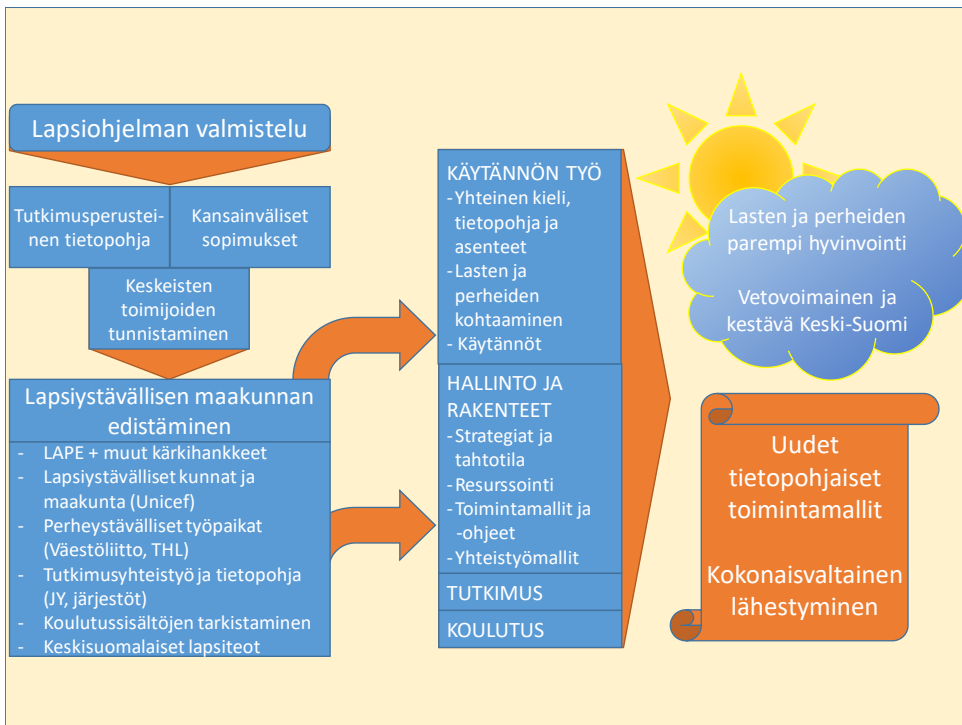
Lapsiohjelman valmistelu

Tutkimusperusteinen tietopohja

Kansainväliset sopimukset

Keskeisten toimijoiden tunnistaminen

Lapsiystävällisen maakunnan edistäminen

- LAPE + muut kärkihankkeet
- Lapsiystävälliset kunnat ja maakunta (Unicef)
- Perheystävälliset työpaikat (Väestöliitto, THL)
- Tutkimusyhteistyö ja tietopohja (JY, järjestöt)
- Koulutussisältöjen tarkistaminen
- Keskisuomalaiset lapsiteot

KÄYTÄNNÖN TYÖ
- Yhteinen kieli, tietopohja ja asenteet
- Lasten ja perheiden kohtaaminen
- Käytännöt

HALLINTO JA RAKENTEET
- Strategiat ja tahtotila
- Resurssointi
- Toimintamallit ja -ohjeet
- Yhteistyömallit

TUTKIMUS

KOULUTUS

Lasten ja perheiden parempi hyvinvointi

Vetovoimainen ja kestävä Keski-Suomi

Uudet tietopohjaiset toimintamallit

Kokonaisvaltainen lähestyminen